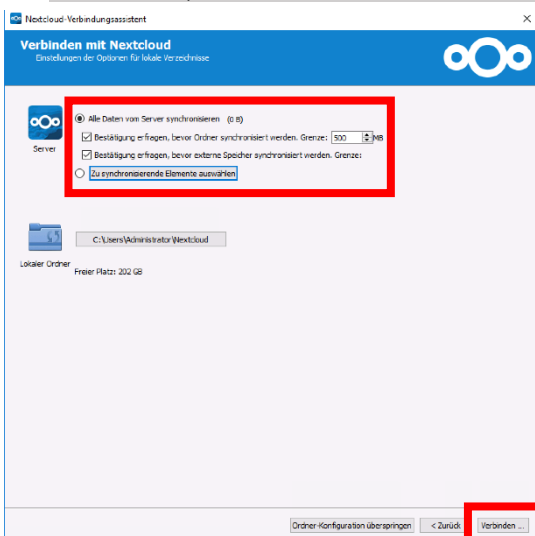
Nextcloud-Verbindungsassistent

×

Verbinden mit Nextcloud

Einstellungen der Optionen für lokale Verzeichnisse

Server

Alle Daten vom Server synchronisieren (0 B)

Bestätigung erfragen, bevor Ordner synchronisiert werden. Grenze: 500 MB

Bestätigung erfragen, bevor externe Speicher synchronisiert werden. Grenze:

Zu synchronisierende Elemente auswählen

C:\Users\Administrator\Nextcloud

Lokaler Ordner

Freier Platz: 202 GB

Ordner-Konfiguration überspringen

< Zurück

Verbinden ...